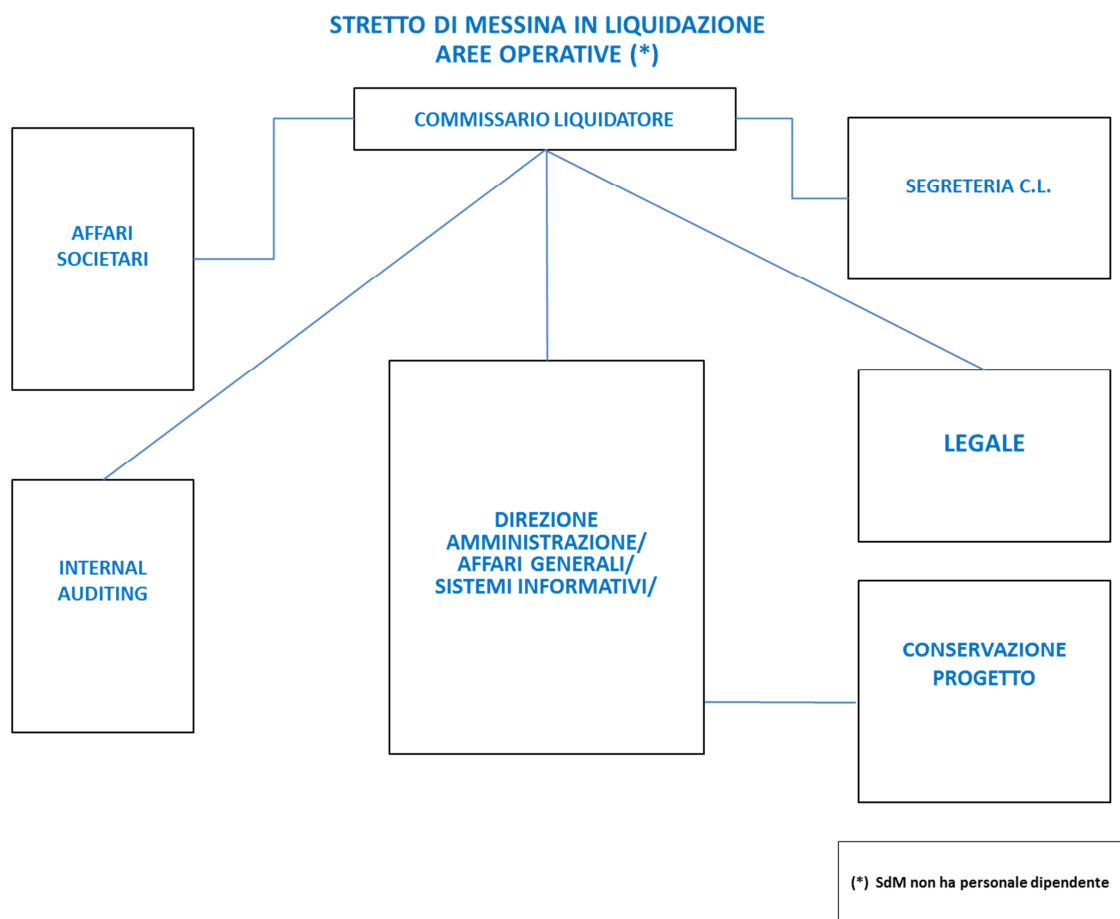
STRETTO DI MESSINA IN LIQUIDAZIONE
AREE OPERATIVE (*)

COMMISSARIO LIQUIDATORE

AFFARI SOCIETARI

SEGRETERIA C.L.

LEGALE

INTERNAL AUDITING

DIREZIONE AMMINISTRAZIONE/ AFFARI GENERALI/ SISTEMI INFORMATIVI/

CONSERVAZIONE PROGETTO

(*) SdM non ha personale dipendente